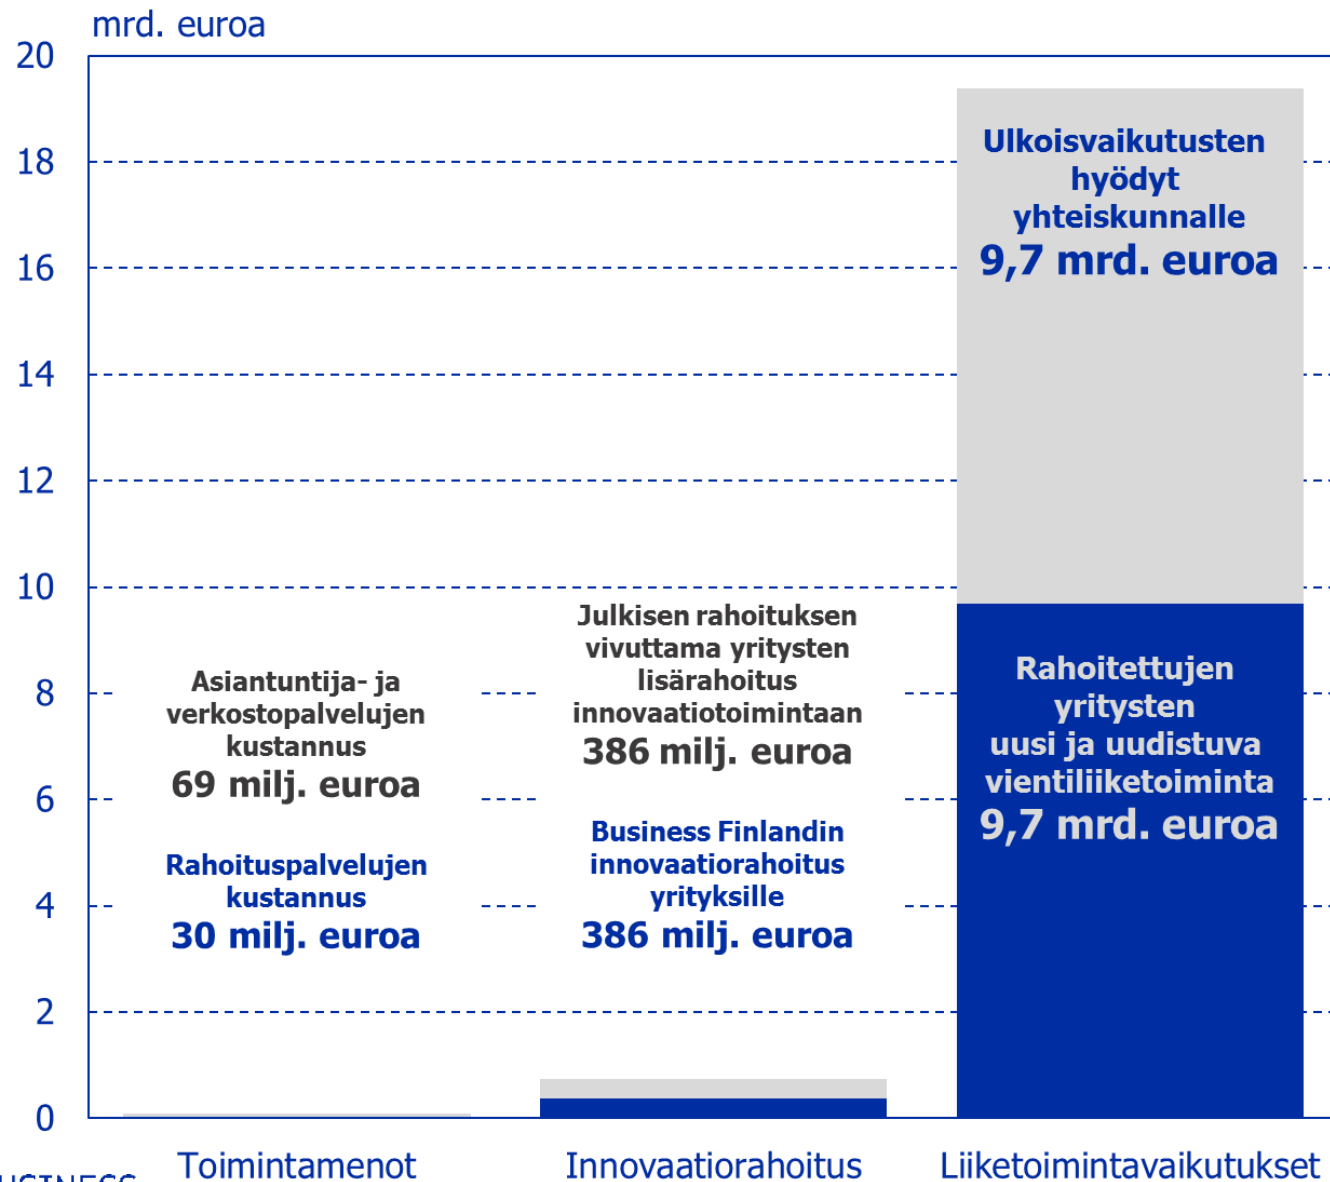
mrd. euroa

20
18
16
14
12
10
8
6
4
2
0

Ulkoisvaikutusten hyödyt yhteiskunnalle
9,7 mrd. euroa

Asiantuntija- ja verkostopalvelujen kustannus
69 milj. euroa

Rahoituspalvelujen kustannus
30 milj. euroa

Julkisen rahoituksen vivuttama yritysten lisärahoitus innovaatiotoimintaan
386 milj. euroa

Business Finlandin innovaatiorahoitus yrityksille
386 milj. euroa

Rahoitettujen yritysten uusi ja uudistuva vientiliiketoiminta
9,7 mrd. euroa

Toimintamenot
Innovaatiorahoitus
Liiketoimintavaikutukset

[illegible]